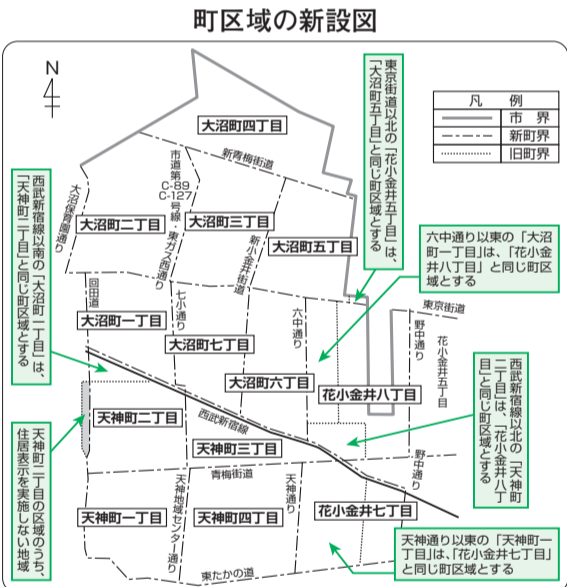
町区域の新設図

N

凡　例
市　界
新町界
旧町界

東京街道以北の「花小金井五丁目」は、「大沼町五丁目」と同じ町区域とする

西武新宿線以南の「大沼町二丁目」は、「天神町二丁目」と同じ町区域とする

六中通り以東の「大沼町一丁目」は、「花小金井八丁目」と同じ町区域とする

西武新宿線以北の「天神町二丁目」は、「花小金井八丁目」と同じ町区域とする

天神町二丁目の区域のうち、住居表示を実施しない地域

天神通り以東の「天神町一丁目」は、「花小金井七丁目」と同じ町区域とする

大沼町四丁目
新青梅街道
市道第C-89 C-127号線
大沼保育園通り
大沼町二丁目
大沼町三丁目
東ガス通り
新小金井街道
大沼町五丁目
回田道
大沼町一丁目
しじゅう通り
大沼町七丁目
六中通り
東京街道
野中通り
花小金井五丁目
大沼町六丁目
花小金井八丁目
天神町二丁目
西武新宿線
天神町三丁目
青梅街道
天神通り
野中通り
花小金井七丁目
天神地域センター通り
天神町一丁目
天神町四丁目
東たかの道